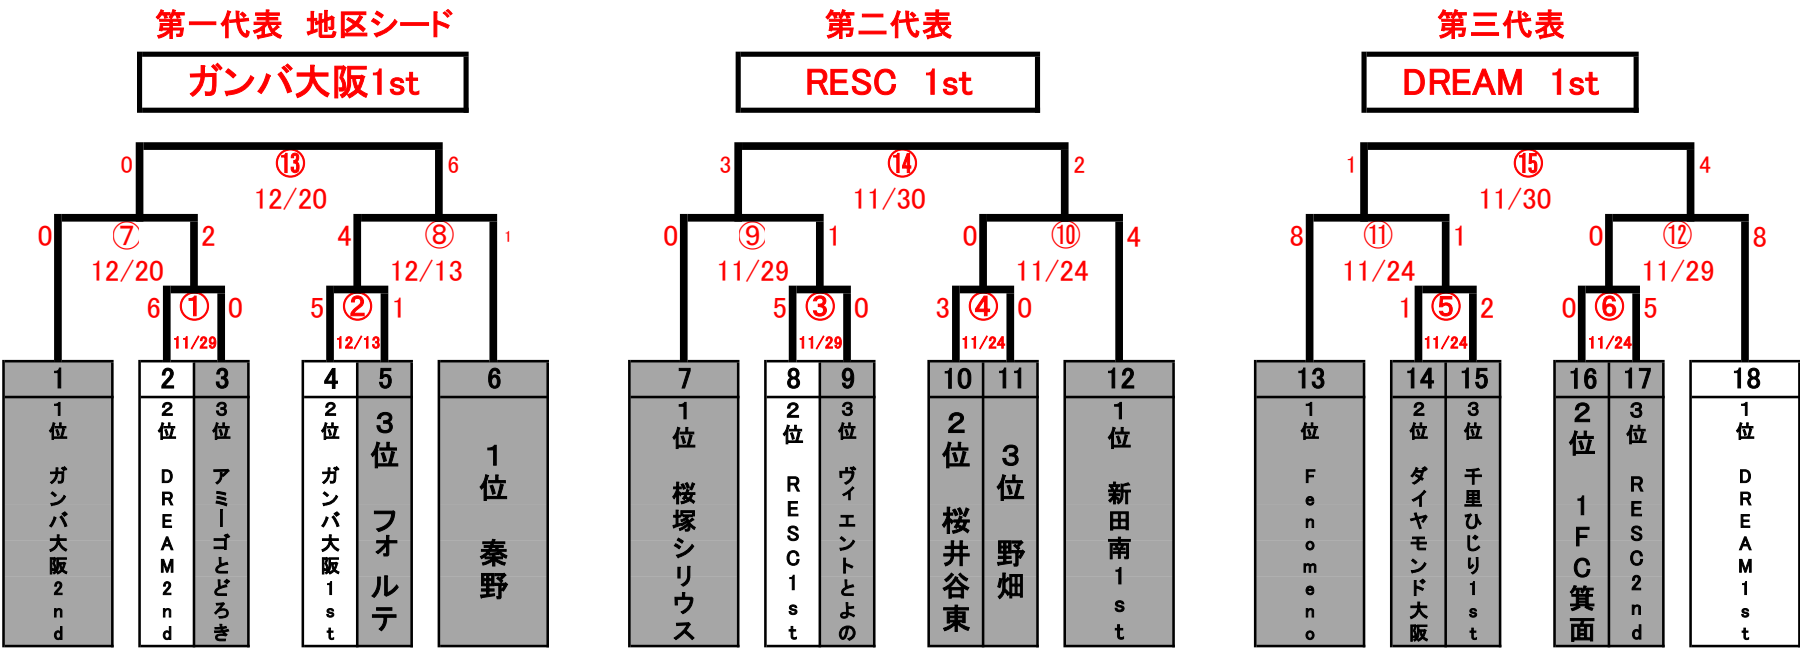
第一代表　地区シード

ガンバ大阪1st

0 ⑬ 6
12/20

0 ⑦ 2
12/20

4 ⑧ 1
12/13

6 ① 0
11/29

5 ② 1
12/13

| 1 | 2 | 3 | 4 | 5 | 6 |
|---|---|---|---|---|---|
| 1位 ガンバ大阪2nd | 2位 DREAM2nd | 3位 アミーゴとどろき | 2位 ガンバ大阪1st | 3位 フォルテ | 1位 秦野 |

第二代表

RESC　1st

3 ⑭ 2
11/30

0 ⑨ 1
11/29

0 ⑩ 4
11/24

5 ③ 0
11/29

3 ④ 0
11/24

| 7 | 8 | 9 | 10 | 11 | 12 |
|---|---|---|---|---|---|
| 1位 桜塚シリウス | 2位 RESC1st | 3位 ヴィエントとよの | 2位 桜井谷東 | 3位 野畑 | 1位 新田南1st |

第三代表

DREAM　1st

1 ⑮ 4
11/30

8 ⑪ 1
11/24

0 ⑫ 8
11/29

1 ⑤ 2
11/24

0 ⑥ 5
11/24

| 13 | 14 | 15 | 16 | 17 | 18 |
|---|---|---|---|---|---|
| 1位 Fenomeno | 2位 ダイヤモンド大阪 | 3位 千里ひじり1st | 2位 1FC箕面 | 3位 RESC2nd | 1位 DREAM1st |